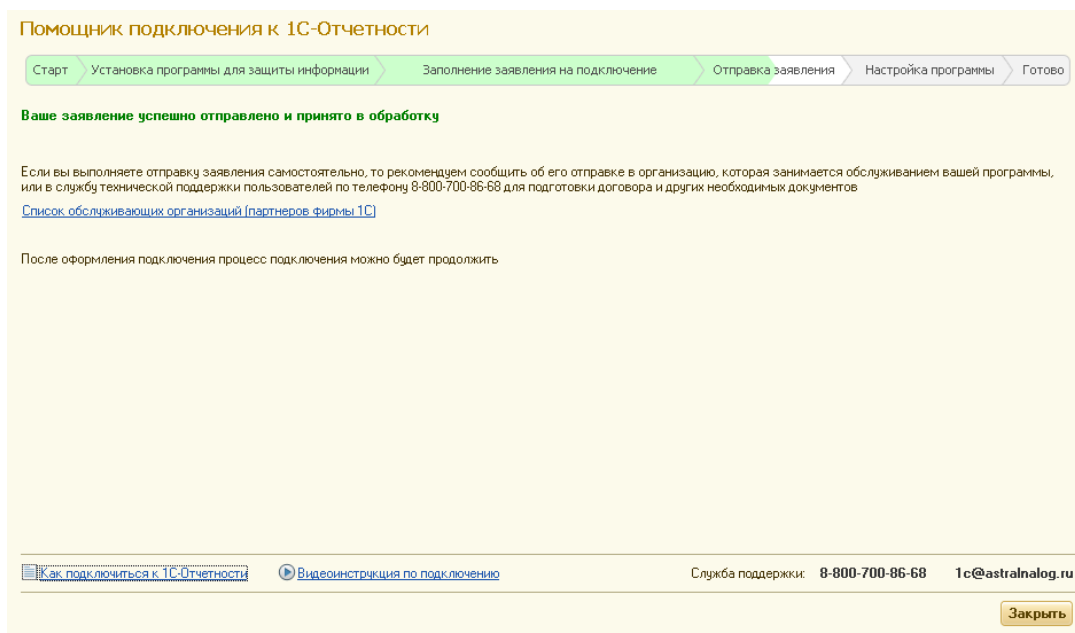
Помощник подключения к 1С-Отчетности

Старт | Установка программы для защиты информации | Заполнение заявления на подключение | Отправка заявления | Настройка программы | Готово

Ваше заявление успешно отправлено и принято в обработку

Если вы выполняете отправку заявления самостоятельно, то рекомендуем сообщить об его отправке в организацию, которая занимается обслуживанием вашей программы, или в службу технической поддержки пользователей по телефону 8-800-700-86-68 для подготовки договора и других необходимых документов

Список обслуживающих организаций (партнеров фирмы 1С)

После оформления подключения процесс подключения можно будет продолжить

Как подключиться к 1С-Отчетности | Видеоинструкция по подключению | Служба поддержки: 8-800-700-86-68 | 1c@astralnalog.ru

Закрыть